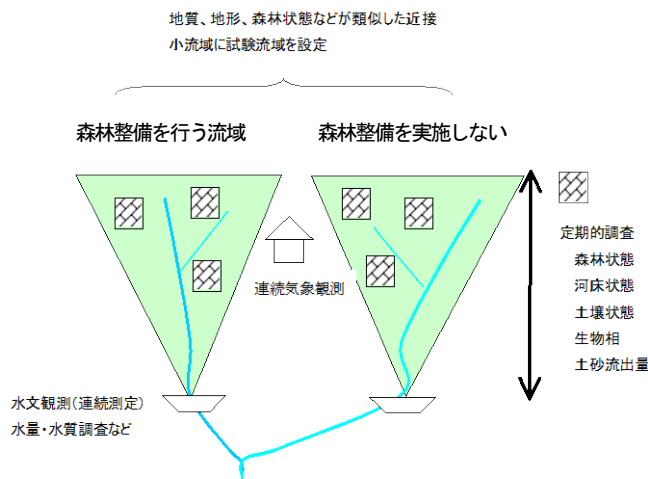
地質、地形、森林状態などが類似した近接
小流域に試験流域を設定

森林整備を行う流域

森林整備を実施しない

連続気象観測

定期的調査
森林状態
河床状態
土壌状態
生物相
土砂流出量

水文観測（連続測定）
水量・水質調査など